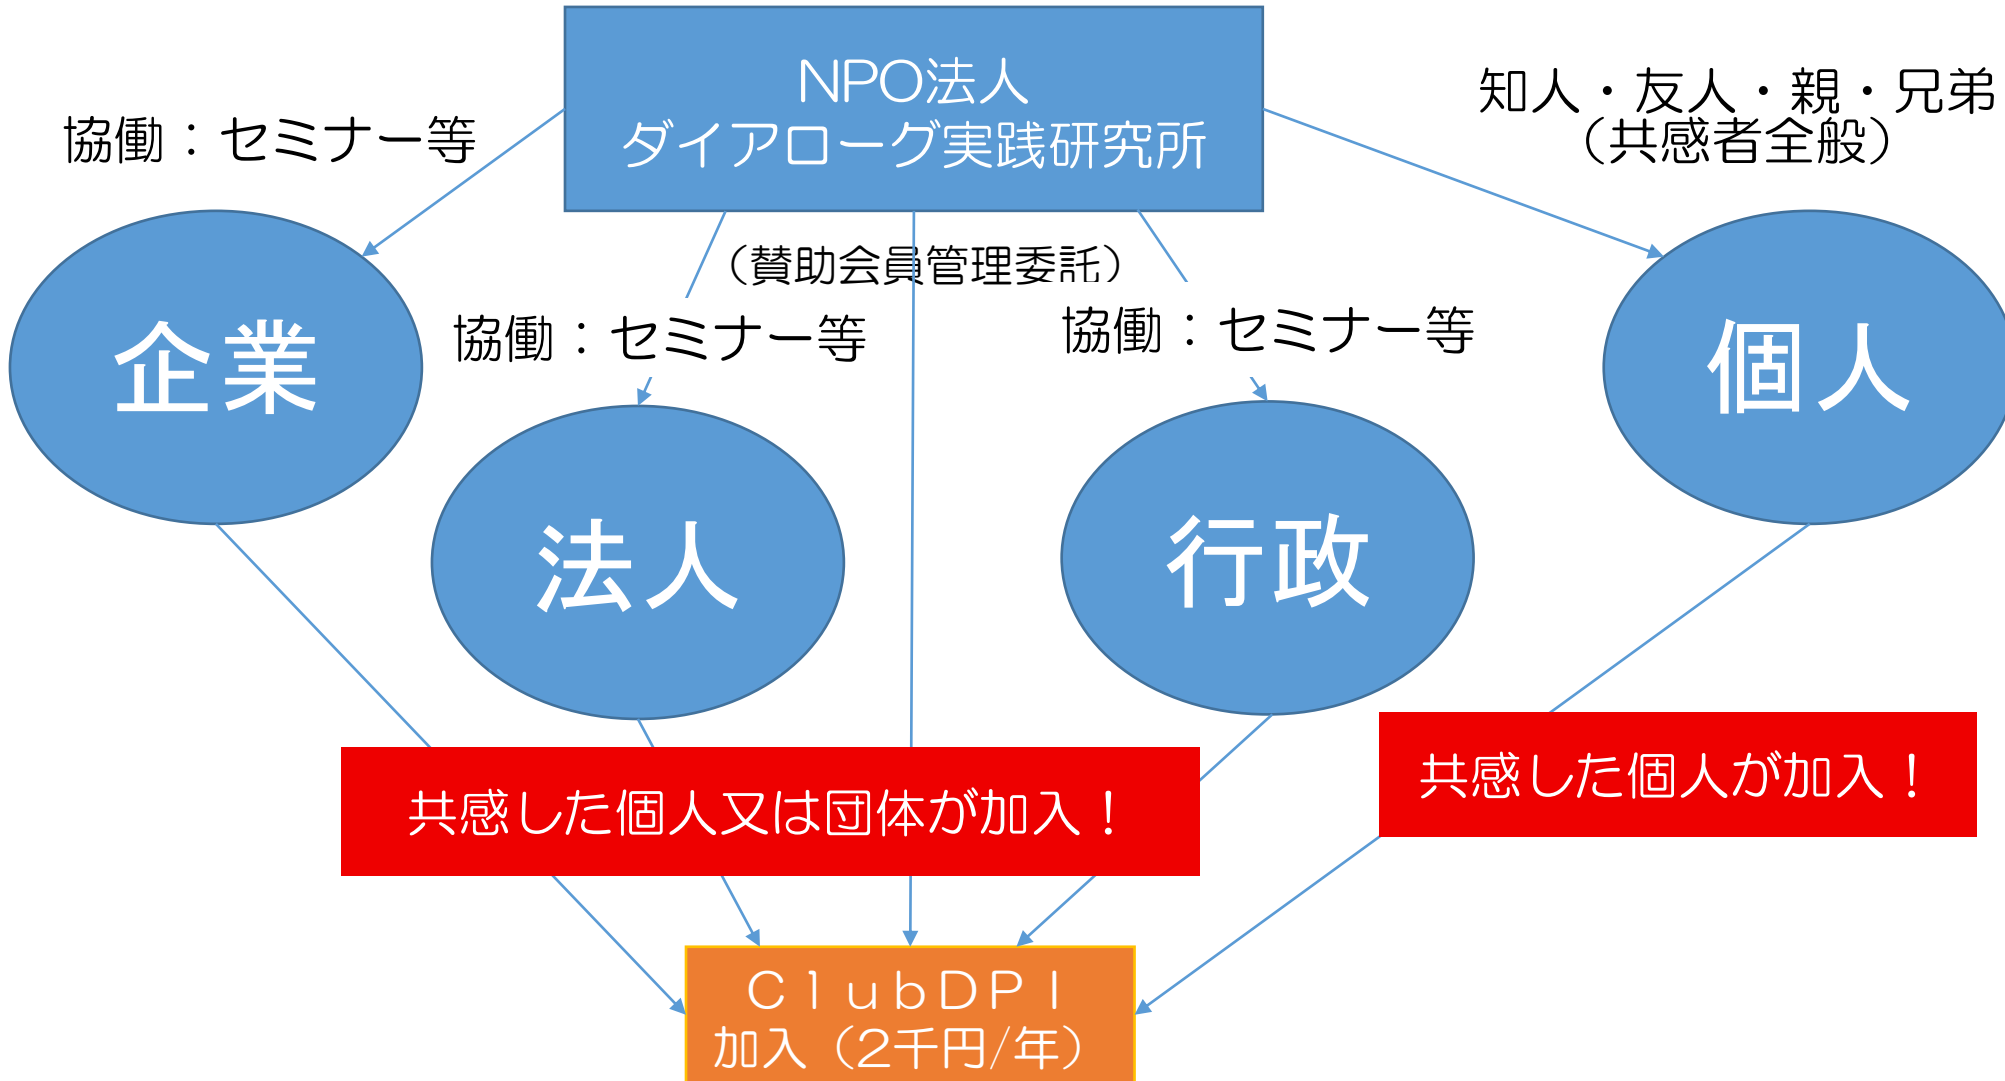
NPO法人
ダイアローグ実践研究所

協働：セミナー等

知人・友人・親・兄弟
（共感者全般）

（賛助会員管理委託）

協働：セミナー等

協働：セミナー等

企業

個人

法人

行政

共感した個人又は団体が加入！

共感した個人が加入！

ＣｌｕｂＤＰＩ
加入（2千円/年）